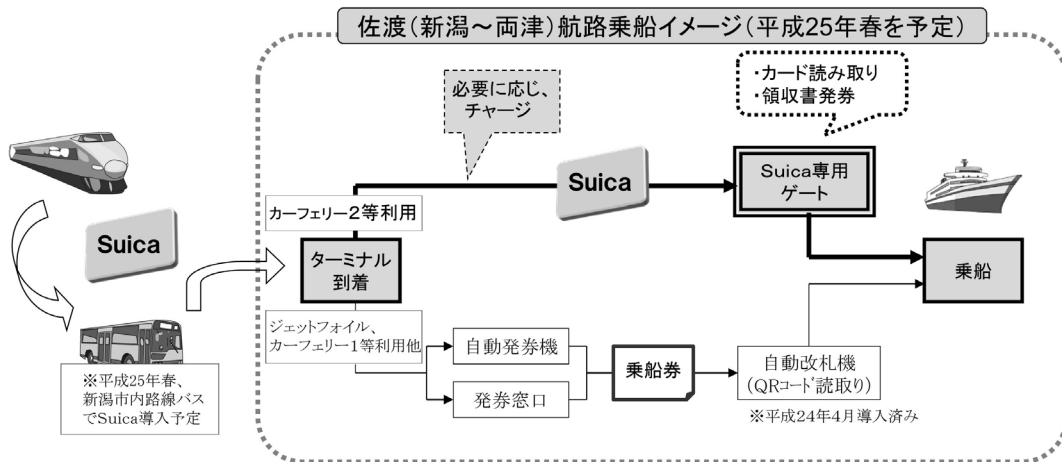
佐渡（新潟～両津）航路乗船イメージ（平成25年春を予定）

・カード読み取り
・領収書発券

必要に応じ、チャージ

Suica

Suica

Suica専用ゲート

カーフェリー２等利用

ターミナル到着

乗船

ジェットフォイル、カーフェリー１等利用他

自動発券機

発券窓口

乗船券

自動改札機（QRコード読取り）

※平成24年4月導入済み

※平成25年春、新潟市内路線バスでSuica導入予定